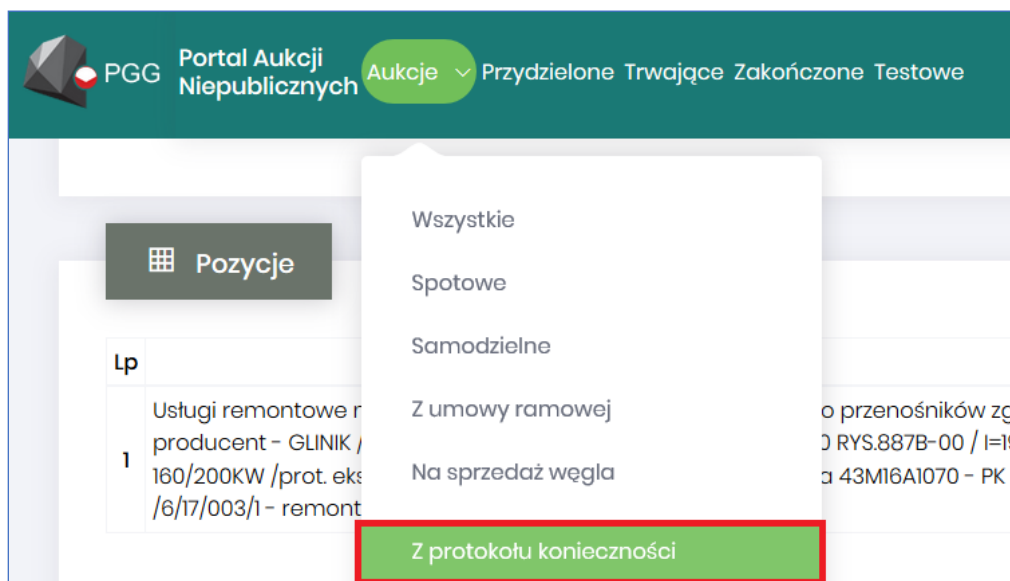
PGG Portal Aukcji Niepublicznych Aukcje Przydzielone Trwające Zakończone Testowe

Pozycje

Wszystkie

Spotowe

Samodzielne

Z umowy ramowej

Na sprzedaż węgla

Z protokołu konieczności

| Lp | |
|---|---|
| 1 | Usługi remontowe n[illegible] o przenośników zg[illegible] producent - GLINIK /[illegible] 0 RYS.887B-00 / I=1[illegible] 160/200KW /prot. eks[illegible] a 43M16A1070 - PK /6/17/003/1 - remont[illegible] |